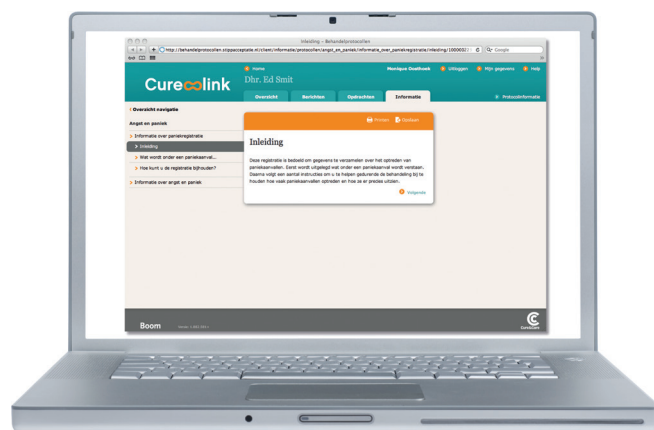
Inleiding – Behandelprotocollen

http://behandelprotocollen.stappacceptatie.nl/client/informatie/protocollen/angst_en_paniek/informatie_over_paniekregistratie/inleiding/10000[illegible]

Google

Curecolink

Home

Dhr. Ed Smit

Monique Oosthoek

Uitloggen

Mijn gegevens

Help

Overzicht

Berichten

Opdrachten

Informatie

Protocolinformatie

< Overzicht navigatie

Angst en paniek

> Informatie over paniekregistratie

> Inleiding

> Wat wordt onder een paniekaanval...

> Hoe kunt u de registratie bijhouden?

> Informatie over angst en paniek

Printen

Opslaan

Inleiding

Deze registratie is bedoeld om gegevens te verzamelen over het optreden van paniekaanvallen. Eerst wordt uitgelegd wat onder een paniekaanval wordt verstaan. Daarna volgt een aantal instructies om u te helpen gedurende de behandeling bij te houden hoe vaak paniekaanvallen optreden en hoe ze er precies uitzien.

Volgende

Boom

Versie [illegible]

Curecolink